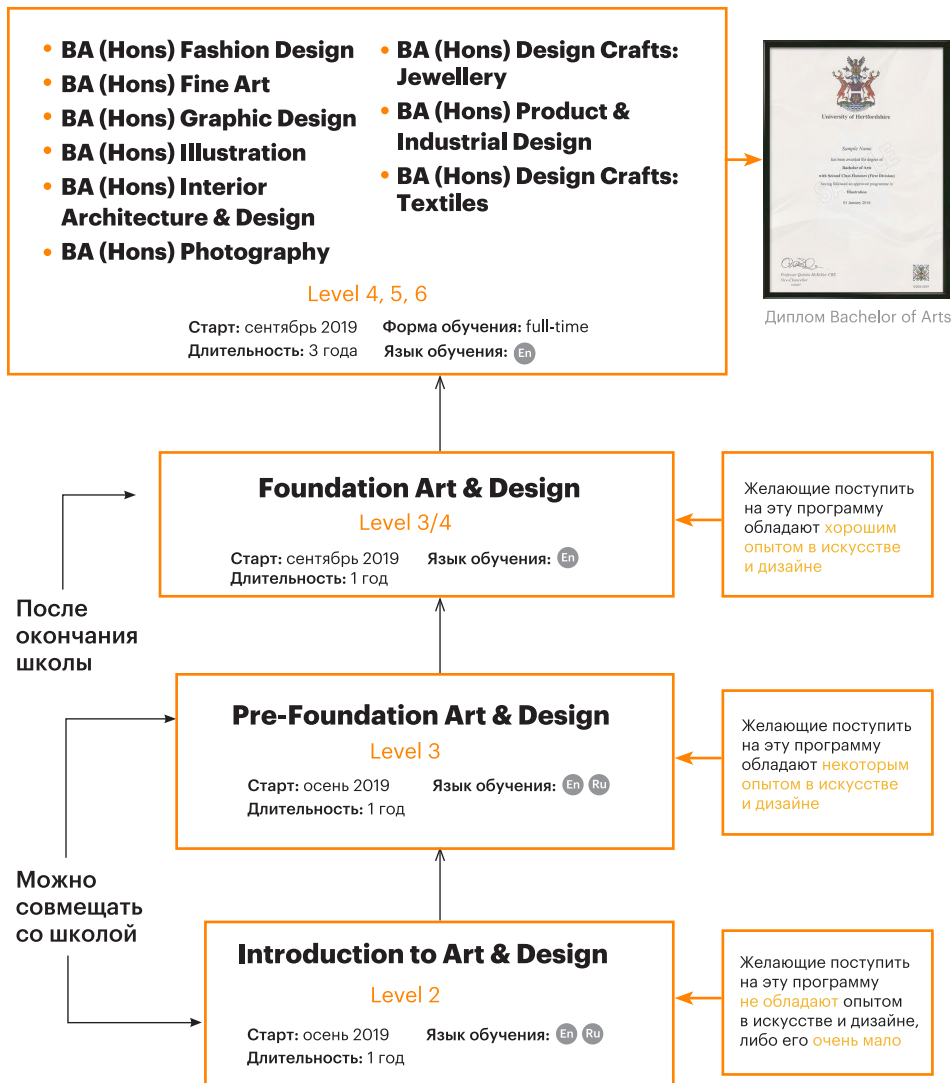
• BA (Hons) Fashion Design
• BA (Hons) Fine Art
• BA (Hons) Graphic Design
• BA (Hons) Illustration
• BA (Hons) Interior Architecture & Design
• BA (Hons) Photography

• BA (Hons) Design Crafts: Jewellery
• BA (Hons) Product & Industrial Design
• BA (Hons) Design Crafts: Textiles

Level 4, 5, 6

Старт: сентябрь 2019
Длительность: 3 года
Форма обучения: full-time
Язык обучения: En

University of Hertfordshire
Sample Name
Bachelor of Arts
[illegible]

Диплом Bachelor of Arts

Foundation Art & Design
Level 3/4
Старт: сентябрь 2019
Длительность: 1 год
Язык обучения: En

Желающие поступить на эту программу обладают хорошим опытом в искусстве и дизайне

После окончания школы

Pre-Foundation Art & Design
Level 3
Старт: осень 2019
Длительность: 1 год
Язык обучения: En Ru

Желающие поступить на эту программу обладают некоторым опытом в искусстве и дизайне

Можно совмещать со школой

Introduction to Art & Design
Level 2
Старт: осень 2019
Длительность: 1 год
Язык обучения: En Ru

Желающие поступить на эту программу не обладают опытом в искусстве и дизайне, либо его очень мало